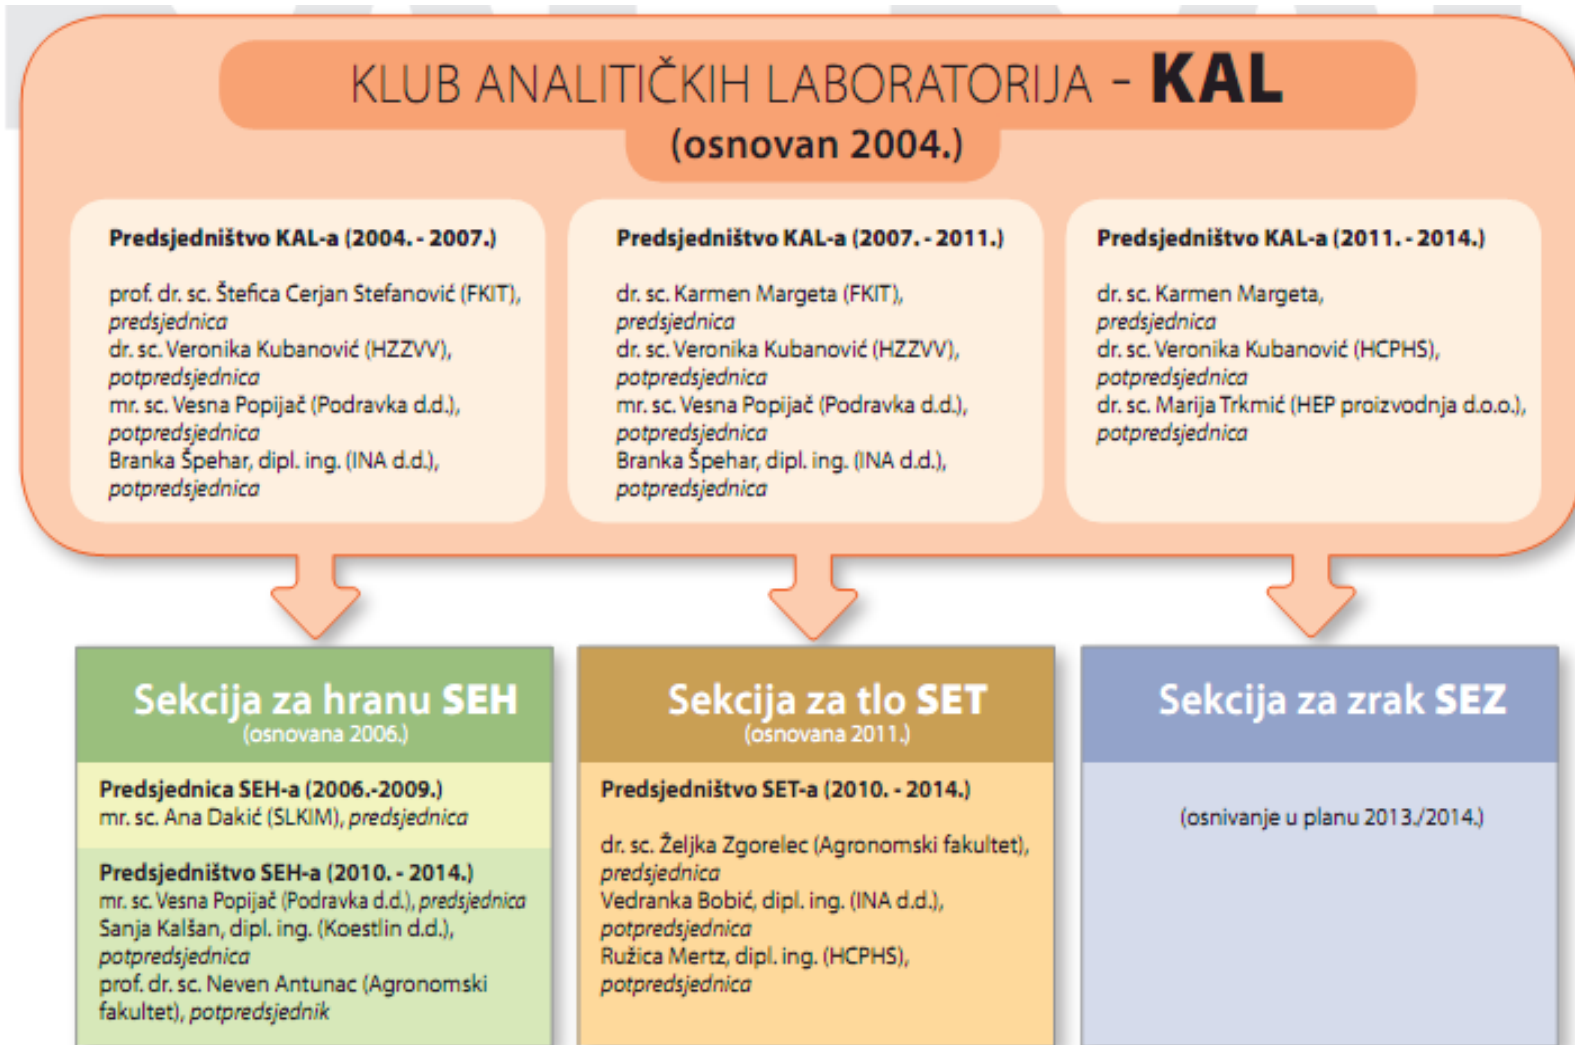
KLUB ANALITIČKIH LABORATORIJA - KAL
(osnovan 2004.)

Predsjedništvo KAL-a (2004. - 2007.)

prof. dr. sc. Štefica Cerjan Stefanović (FKIT), predsjednica
dr. sc. Veronika Kubanović (HZZVV), potpredsjednica
mr. sc. Vesna Popijač (Podravka d.d.), potpredsjednica
Branka Špehar, dipl. ing. (INA d.d.), potpredsjednica

Predsjedništvo KAL-a (2007. - 2011.)

dr. sc. Karmen Margeta (FKIT), predsjednica
dr. sc. Veronika Kubanović (HZZVV), potpredsjednica
mr. sc. Vesna Popijač (Podravka d.d.), potpredsjednica
Branka Špehar, dipl. ing. (INA d.d.), potpredsjednica

Predsjedništvo KAL-a (2011. - 2014.)

dr. sc. Karmen Margeta, predsjednica
dr. sc. Veronika Kubanović (HCPHS), potpredsjednica
dr. sc. Marija Trkmić (HEP proizvodnja d.o.o.), potpredsjednica

Sekcija za hranu SEH
(osnovana 2006.)

Predsjednica SEH-a (2006.-2009.)
mr. sc. Ana Dakić (SLKIM), predsjednica

Predsjedništvo SEH-a (2010. - 2014.)
mr. sc. Vesna Popijač (Podravka d.d.), predsjednica
Sanja Kalšan, dipl. ing. (Koestlin d.d.), potpredsjednica
prof. dr. sc. Neven Antunac (Agronomski fakultet), potpredsjednik

Sekcija za tlo SET
(osnovana 2011.)

Predsjedništvo SET-a (2010. - 2014.)

dr. sc. Željka Zgorelec (Agronomski fakultet), predsjednica
Vedranka Bobić, dipl. ing. (INA d.d.), potpredsjednica
Ružica Mertz, dipl. ing. (HCPHS), potpredsjednica

Sekcija za zrak SEZ

(osnivanje u planu 2013./2014.)